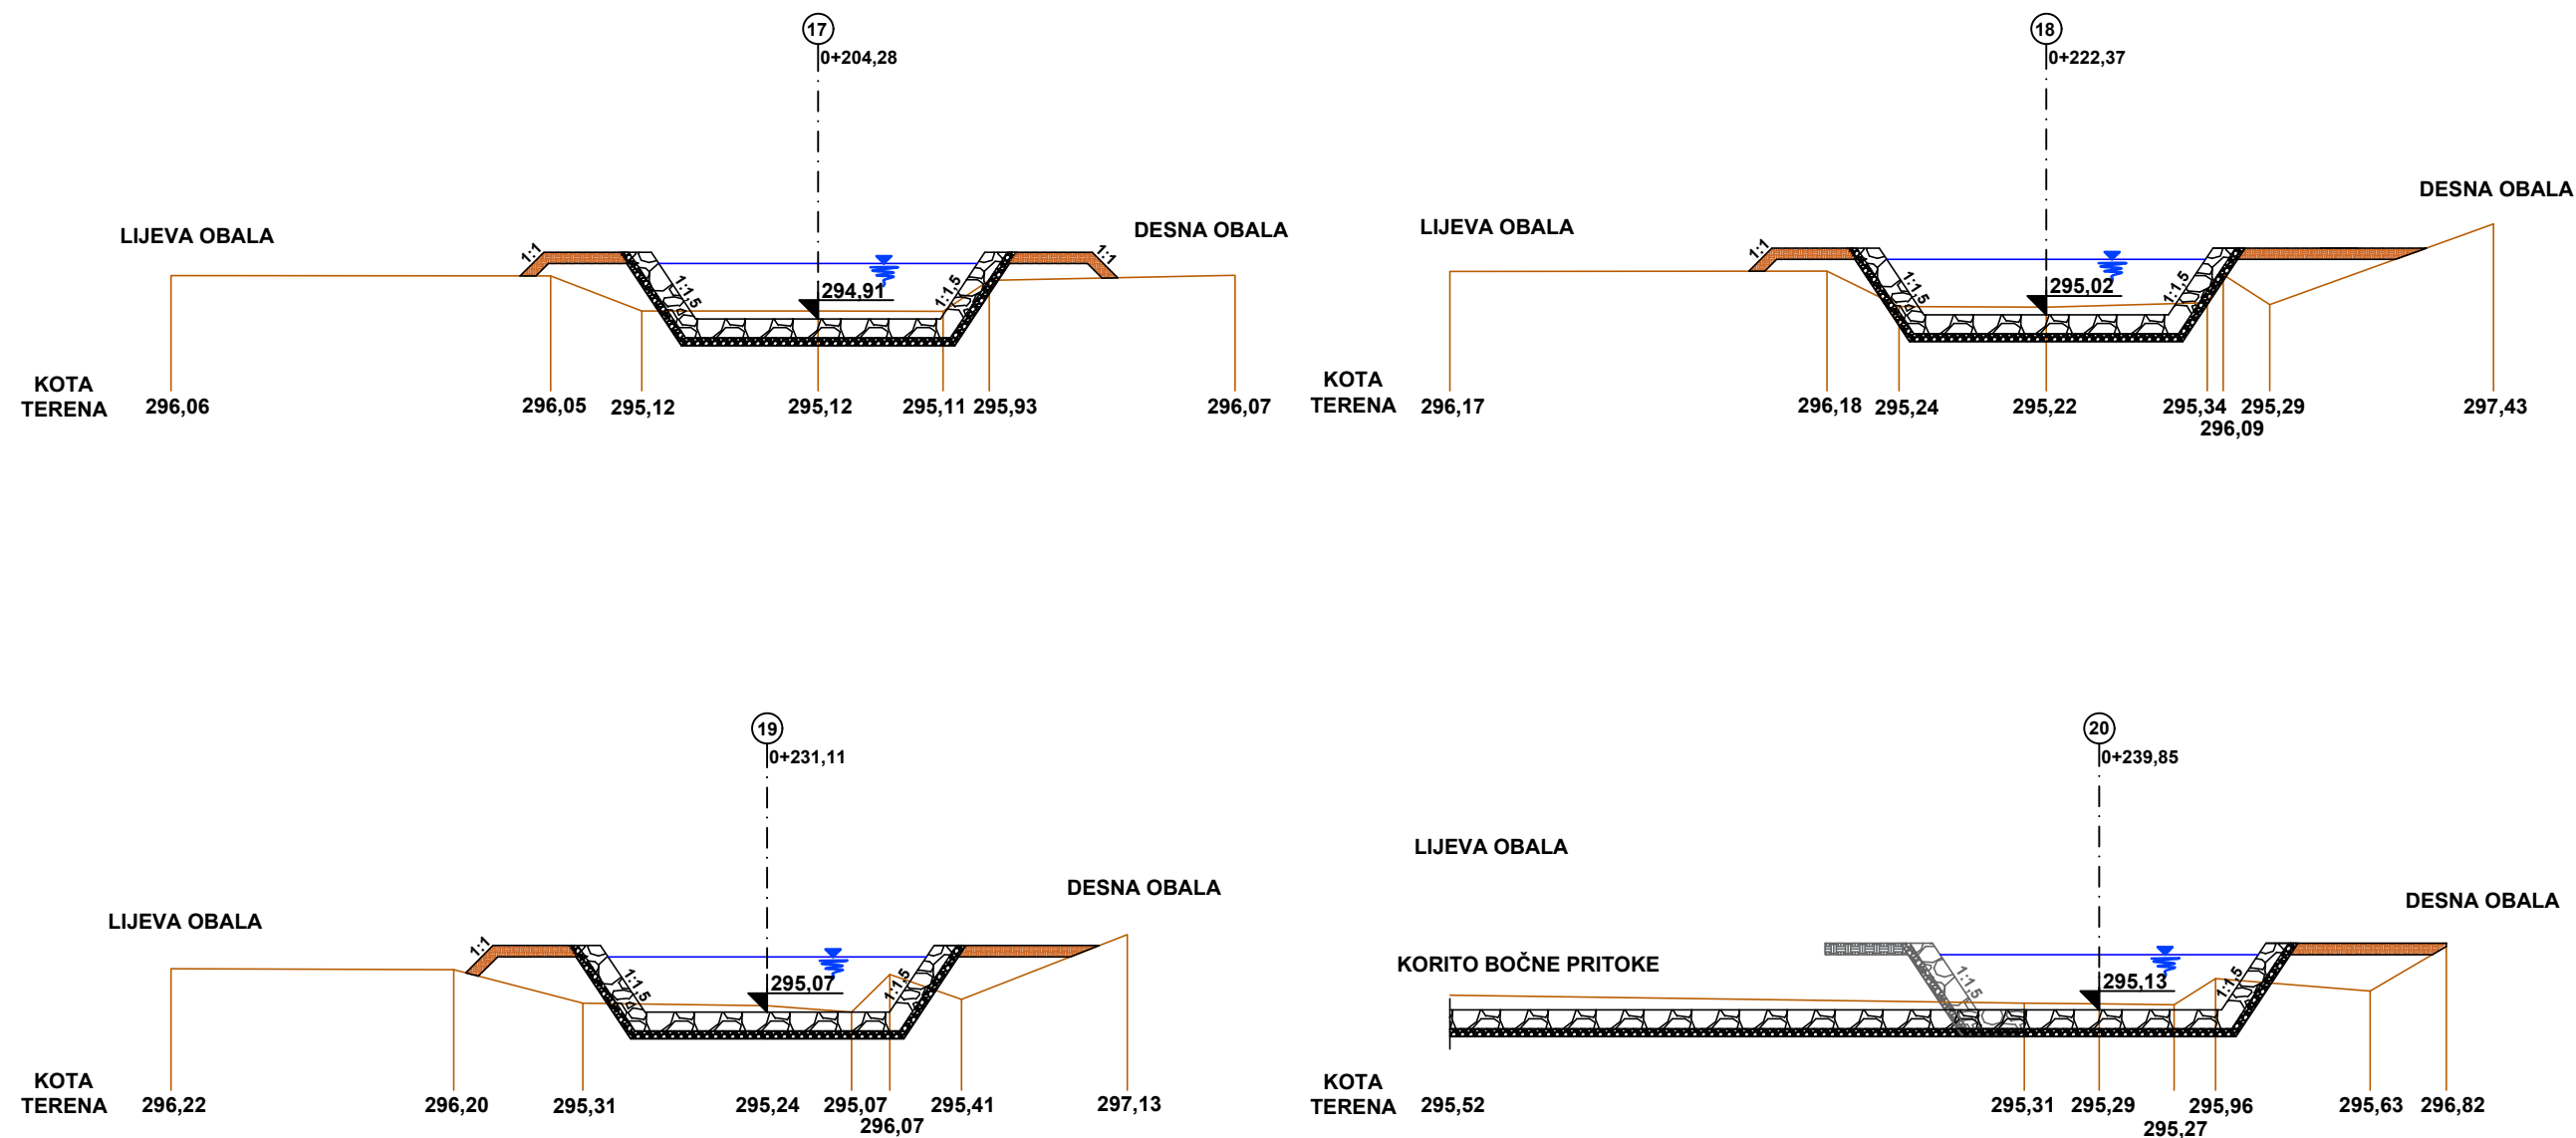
17
0+204,28

LIJEVA OBALA

DESNA OBALA

1:1

1:1,5

294,91

1:1,5

1:1

KOTA TERENA

296,06

296,05

295,12

295,12

295,11

295,93

296,07

18
0+222,37

LIJEVA OBALA

DESNA OBALA

1:1

1:1,5

295,02

1:1,5

KOTA TERENA

296,17

296,18

295,24

295,22

295,34

295,29

296,09

297,43

19
0+231,11

LIJEVA OBALA

DESNA OBALA

1:1

1:1,5

295,07

1:1,5

KOTA TERENA

296,22

296,20

295,31

295,24

295,07

296,07

295,41

297,13

20
0+239,85

LIJEVA OBALA

DESNA OBALA

KORITO BOČNE PRITOKE

1:1,5

295,13

1:1,5

KOTA TERENA

295,52

295,31

295,29

295,27

295,96

295,63

296,82